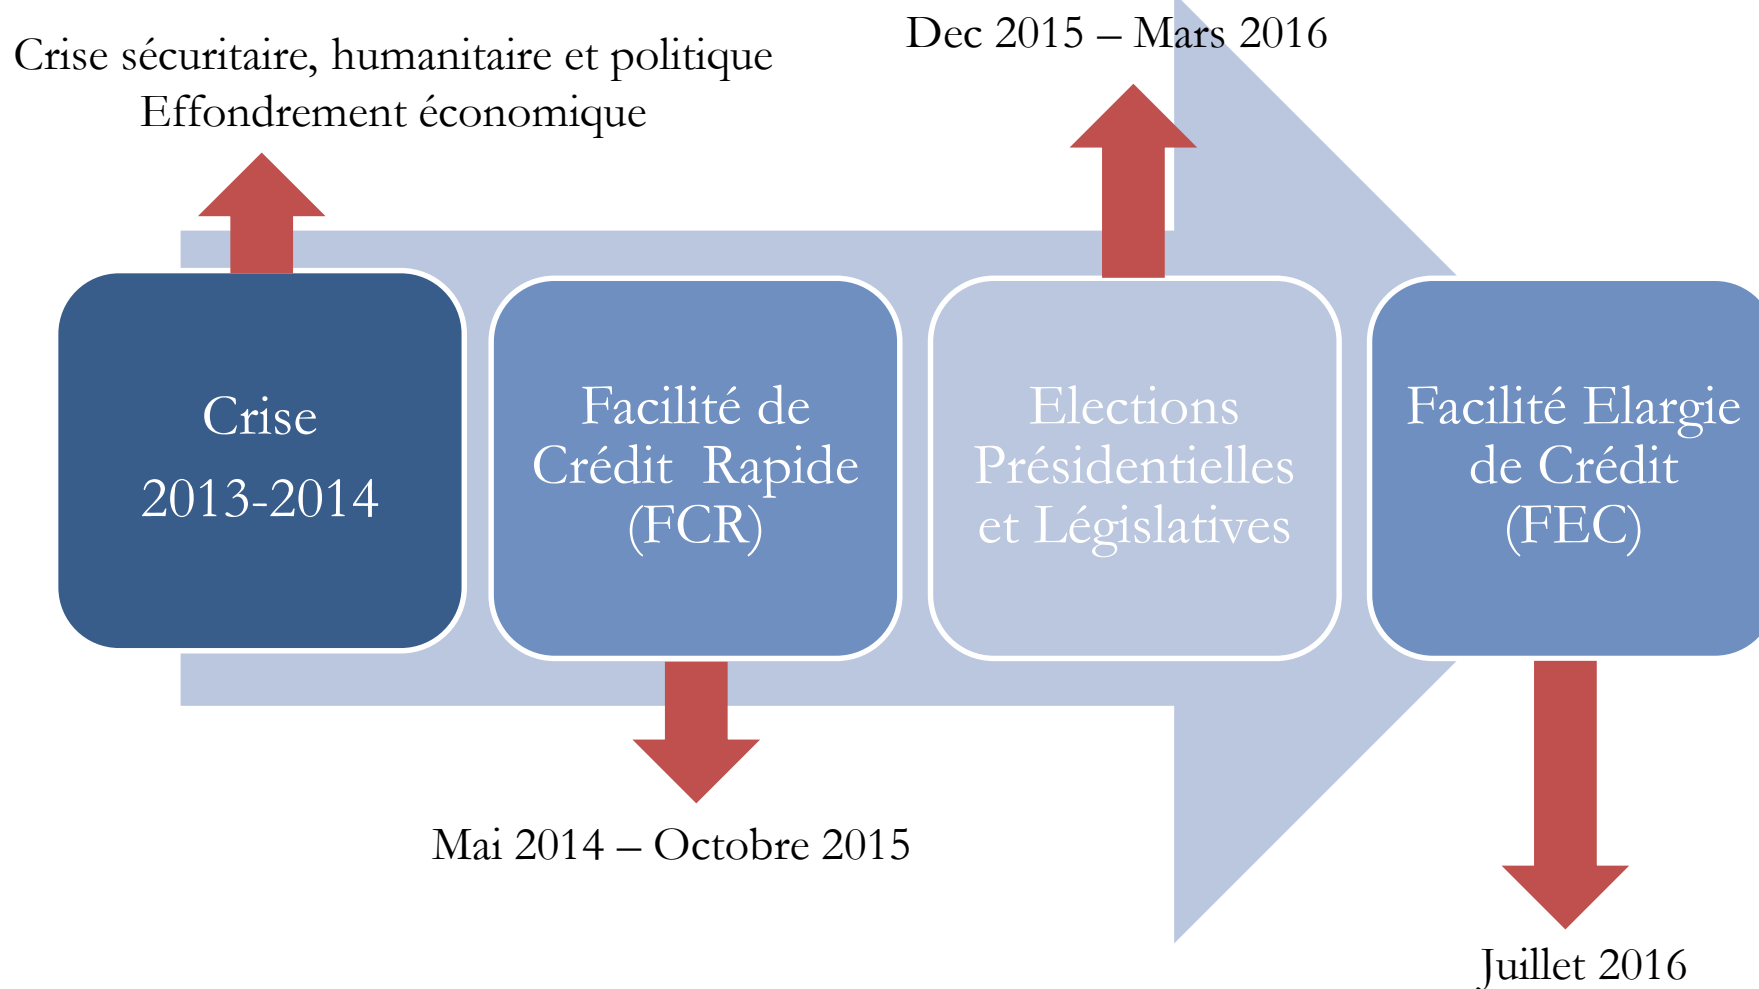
Crise sécuritaire, humanitaire et politique
Effondrement économique

Dec 2015 – Mars 2016

Crise
2013-2014

Facilité de Crédit Rapide (FCR)

Elections Présidentielles et Législatives

Facilité Elargie de Crédit (FEC)

Mai 2014 – Octobre 2015

Juillet 2016